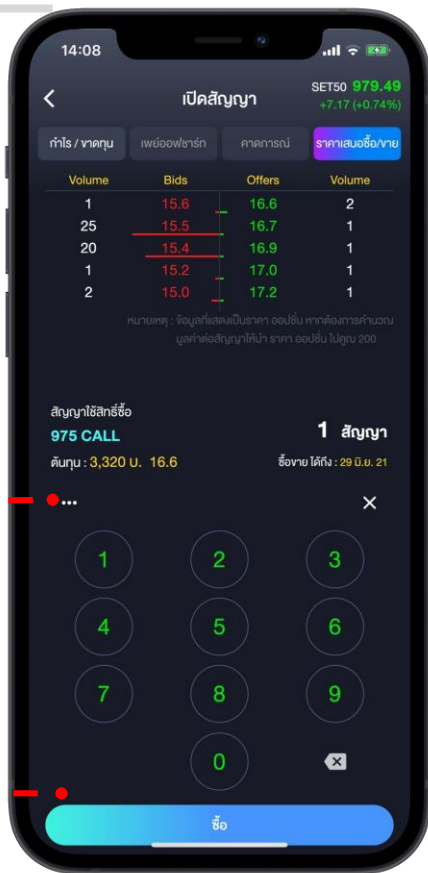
14:08

เปิดสัญญา

SET50 979.49
+7.17 (+0.74%)

กำไร / ขาดทุน | เพย์ออฟชาร์ท | คาดการณ์ | ราคาเสนอซื้อ/ขาย

| Volume | Bids | Offers | Volume |
|---|---|---|---|
| 1 | 15.6 | 16.6 | 2 |
| 25 | 15.5 | 16.7 | 1 |
| 20 | 15.4 | 16.9 | 1 |
| 1 | 15.2 | 17.0 | 1 |
| 2 | 15.0 | 17.2 | 1 |

หมายเหตุ : ข้อมูลที่แสดงเป็นราคา ออปชั่น หากต้องการคำนวณ มูลค่าต่อสัญญาให้นำ ราคา ออปชั่น ไปคูณ 200

สัญญาใช้สิทธิ์ซื้อ
975 CALL
1 สัญญา
ต้นทุน : 3,320 บ. 16.6
ซื้อขาย ได้ถึง : 29 มิ.ย. 21

...
×

1 2 3
4 5 6
7 8 9
0

ซื้อ